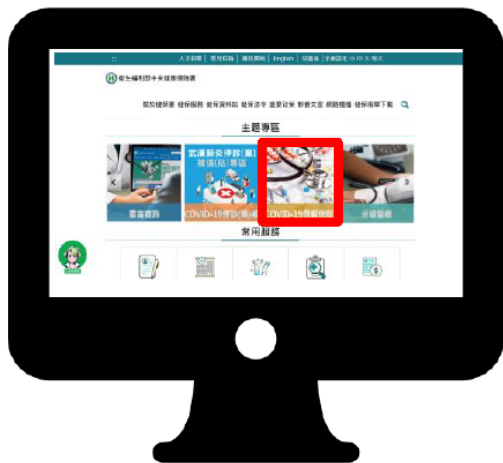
:::
人員專區 | 意見信箱 | 雙語專區 | English | 兒童版 | 字級設定 小 中 大 特大

衛生福利部中央健康保險署

認識健保署 健保服務 健保資料站 健保法令 重要政策 影音文宣 網路櫃檯 健保服務下載

主題專區

武漢肺炎(肺炎) 補償(貼)專區

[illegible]

COVID-19停診(業)補償

COVID-19居家照護

分級醫療

常用服務